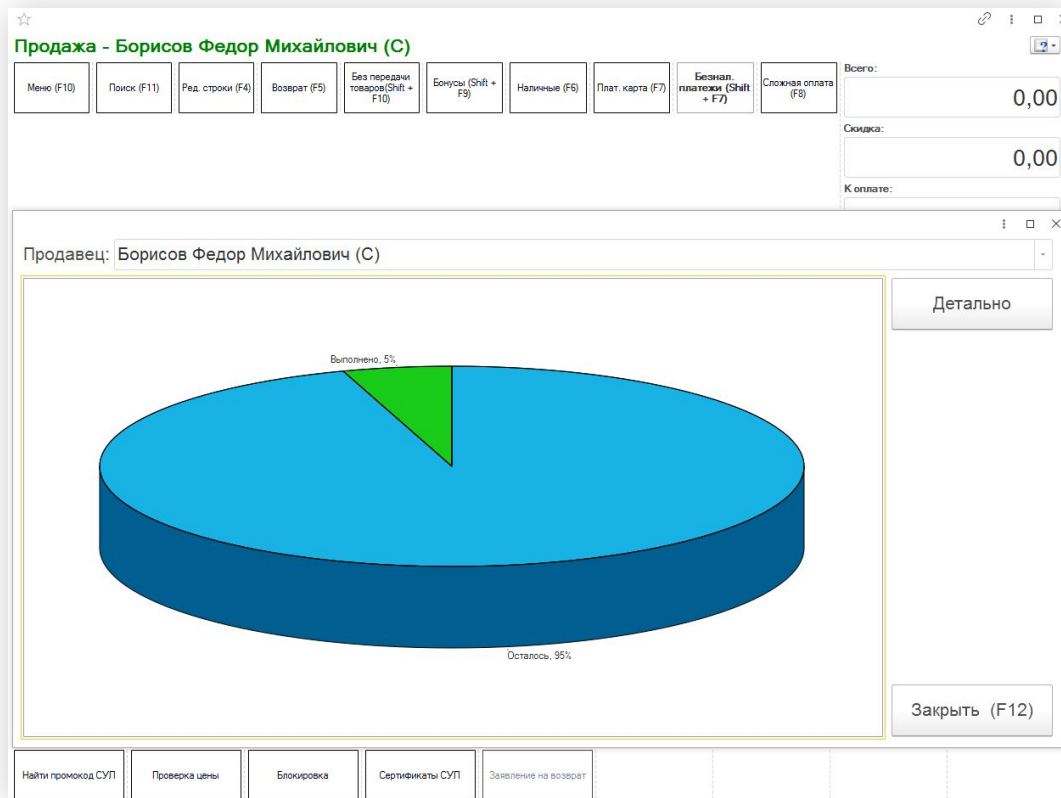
Продажа - Борисов Федор Михайлович (С)

Меню (F10)
Поиск (F11)
Ред. строки (F4)
Возврат (F5)
Без передачи товаров(Shift + F10)
Бонусы (Shift + F9)
Наличные (F6)
Плат. карта (F7)
Безнал. платежи (Shift + F7)
Сложная оплата (F8)

Всего:
0,00
Скидка:
0,00
К оплате:

Продавец: Борисов Федор Михайлович (С)

Детально

Выполнено, 5%
Осталось, 95%

Закрыть (F12)

Найти промокод СУП
Проверка цены
Блокировка
Сертификаты СУП
Заявление на возврат